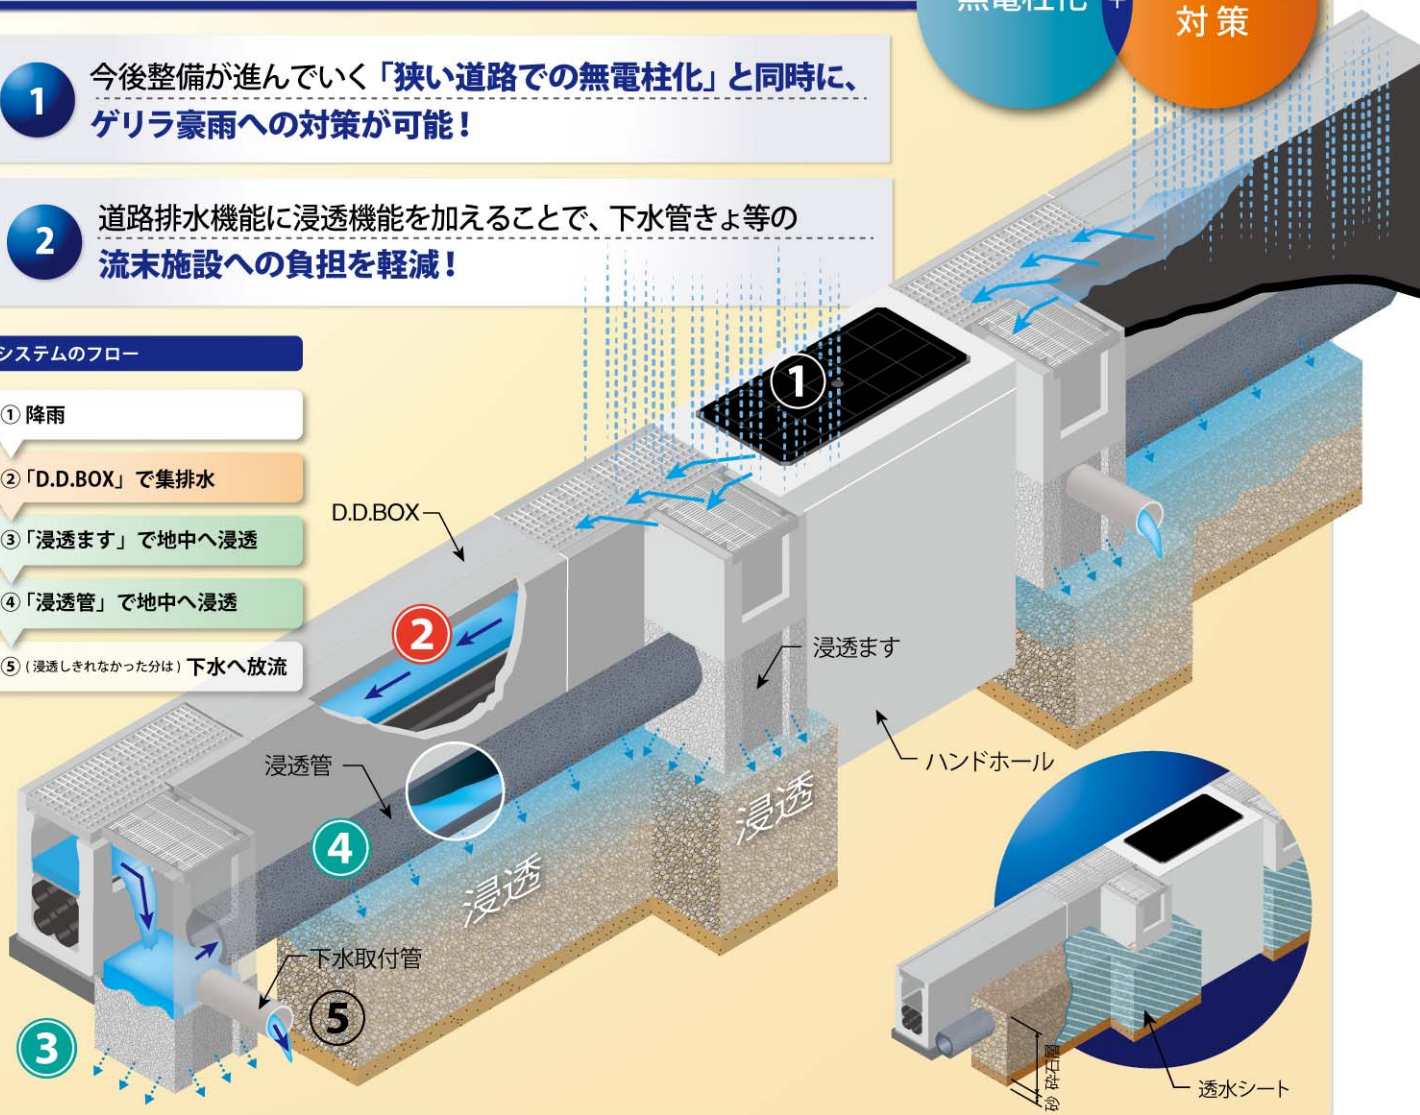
無電柱化 ＋ 対策

1 今後整備が進んでいく「狭い道路での無電柱化」と同時に、ゲリラ豪雨への対策が可能！

2 道路排水機能に浸透機能を加えることで、下水管きょ等の流末施設への負担を軽減！

システムのフロー

① 降雨

②「D.D.BOX」で集排水

③「浸透ます」で地中へ浸透

④「浸透管」で地中へ浸透

⑤（浸透しきれなかった分は）下水へ放流

D.D.BOX

①

②

浸透ます

ハンドホール

浸透管

④

浸透

浸透

下水取付管

⑤

③

透水シート

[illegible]